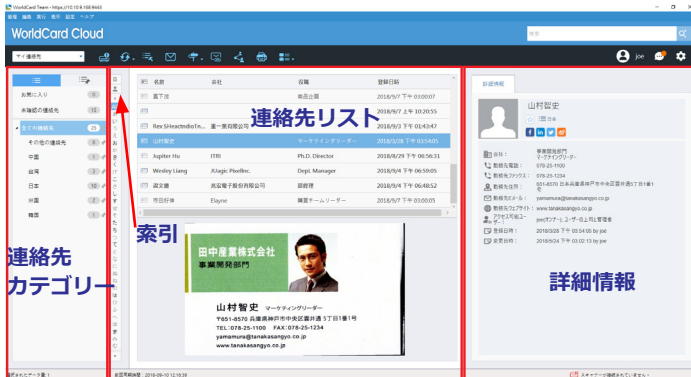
WorldCard Team - https://10.10.168.96:443

編集 表示 移動 設定 ヘルプ

WorldCard Cloud

検索

マイ連絡先

joe

お気に入り 0
未確認の連絡先 19
すべての連絡先 25
その他の連絡先 10
中国 1
台湾 3
日本 10
米国 2
韓国 1

名前 会社 役職 登録日時
富下浩 営業企画 2018/9/7 下午 03:00:07
2018/9/7 上午 10:20:55
Rex SHeactndioTn... 第一美容院有限公司 2018/9/7 上午 03:43:47
山村智史 マーケティングリーダー 2018/9/24 下午 03:54:05
Jupiter Hu ITRI Ph.D. Director 2018/8/29 下午 06:56:31
Wesley Liang JLogic Pixelinc. Dept. Manager 2018/8/29 下午 06:59:05
謝文雄 光宝電子股份有限公司 部経理 2018/8/29 下午 06:48:52
市田好伸 Elayne 購買チームリーダー 2018/8/29 下午 03:00:00

連絡先リスト

索引

田中産業株式会社
事業開発部門
山村智史 マーケティングリーダー
〒651-8570 兵庫県神戸市中央区雲井通7丁目1番1号
TEL:078-25-1100 FAX:078-25-1234
yamamura@tanakasangyo.co.jp
www.tanakasangyo.co.jp

連絡先
カテゴリー

詳細情報

山村智史
事業開発部門 マーケティングリーダー
078-25-1100
078-25-1234
651-8570 兵庫県神戸市中央区雲井通7丁目1番1号
yamamura@tanakasangyo.co.jp
www.tanakasangyo.co.jp
joe(オーナー), ユーザーの上司と管理者
2018/3/28 下午 03:54:05 by joe
2018/5/24 下午 03:02:13 by joe

2018-09-10 12:16:39